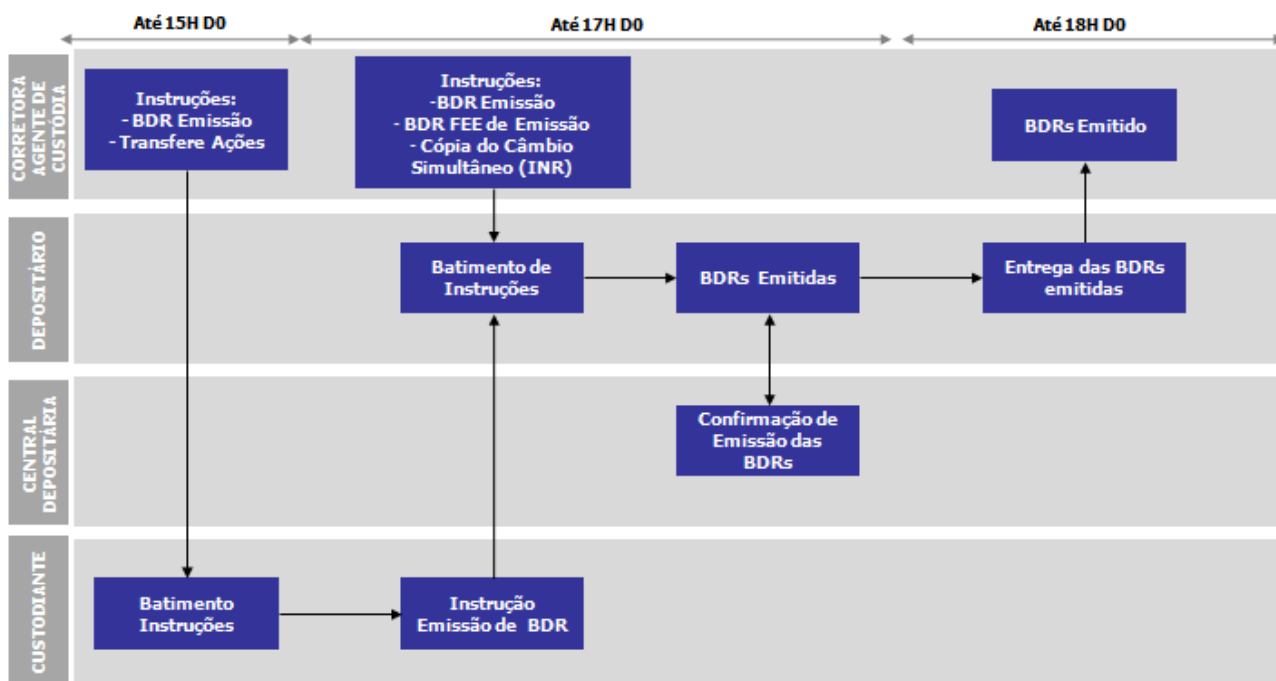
Até 15H D0

Até 17H D0

Até 18H D0

CORRETORA AGENTE DE CUSTÓDIA

Instruções:
- BDR Emissão
- Transfere Ações

Instruções:
-BDR Emissão
- BDR FEE de Emissão
- Cópia do Câmbio Simultâneo (INR)

BDRs Emitido

DEPOSITÁRIO

Batimento de Instruções

BDRs Emitidas

Entrega das BDRs emitidas

CENTRAL DEPOSITÁRIA

Confirmação de Emissão das BDRs

CUSTODIANTE

Batimento Instruções

Instrução Emissão de BDR